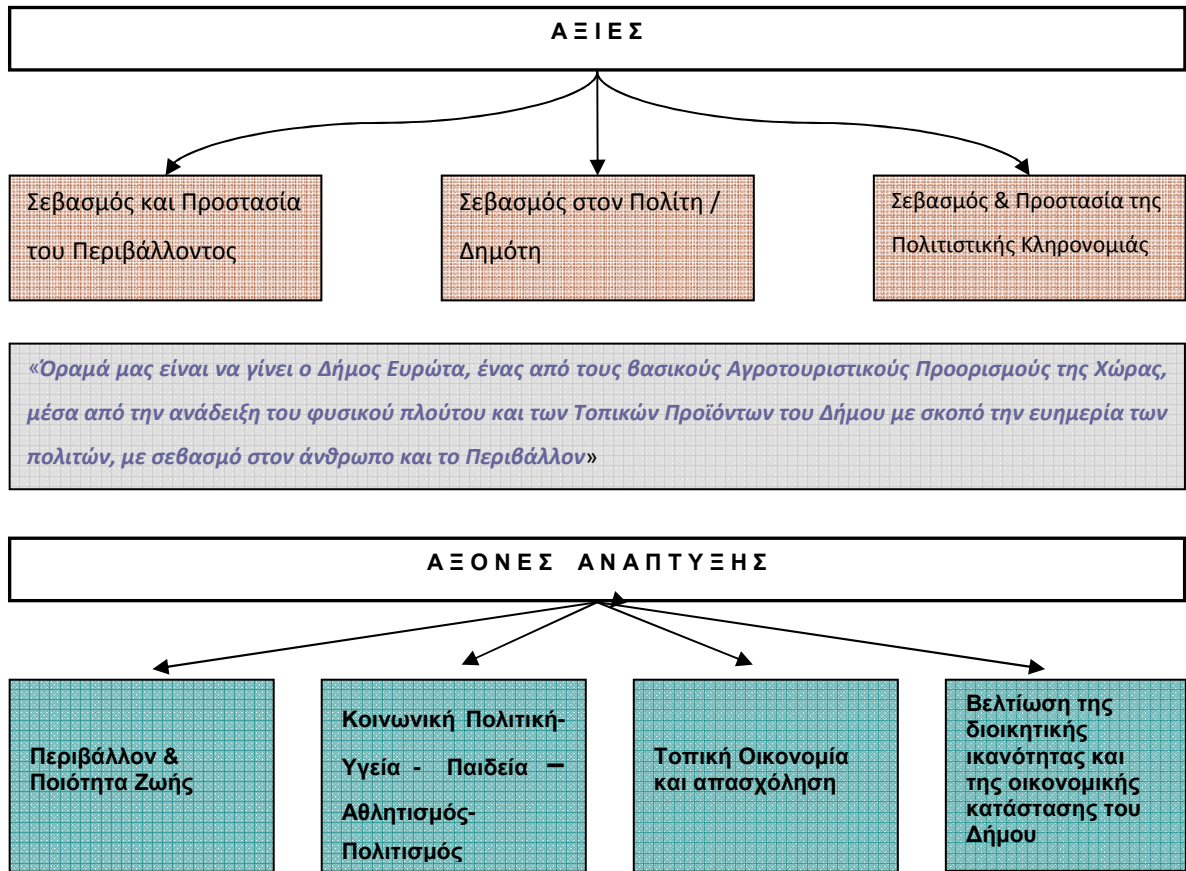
Α Ξ Ι Ε Σ

Σεβασμός και Προστασία του Περιβάλλοντος

Σεβασμός στον Πολίτη / Δημότη

Σεβασμός & Προστασία της Πολιτιστικής Κληρονομιάς

«Όραμά μας είναι να γίνει ο Δήμος Ευρώτα, ένας από τους βασικούς Αγροτουριστικούς Προορισμούς της Χώρας, μέσα από την ανάδειξη του φυσικού πλούτου και των Τοπικών Προϊόντων του Δήμου με σκοπό την ευημερία των πολιτών, με σεβασμό στον άνθρωπο και το Περιβάλλον»

Α Ξ Ο Ν Ε Σ   Α Ν Α Π Τ Υ Ξ Η Σ

Περιβάλλον & Ποιότητα Ζωής

Κοινωνική Πολιτική- Υγεία - Παιδεία – Αθλητισμός- Πολιτισμός

Τοπική Οικονομία και απασχόληση

Βελτίωση της διοικητικής ικανότητας και της οικονομικής κατάστασης του Δήμου